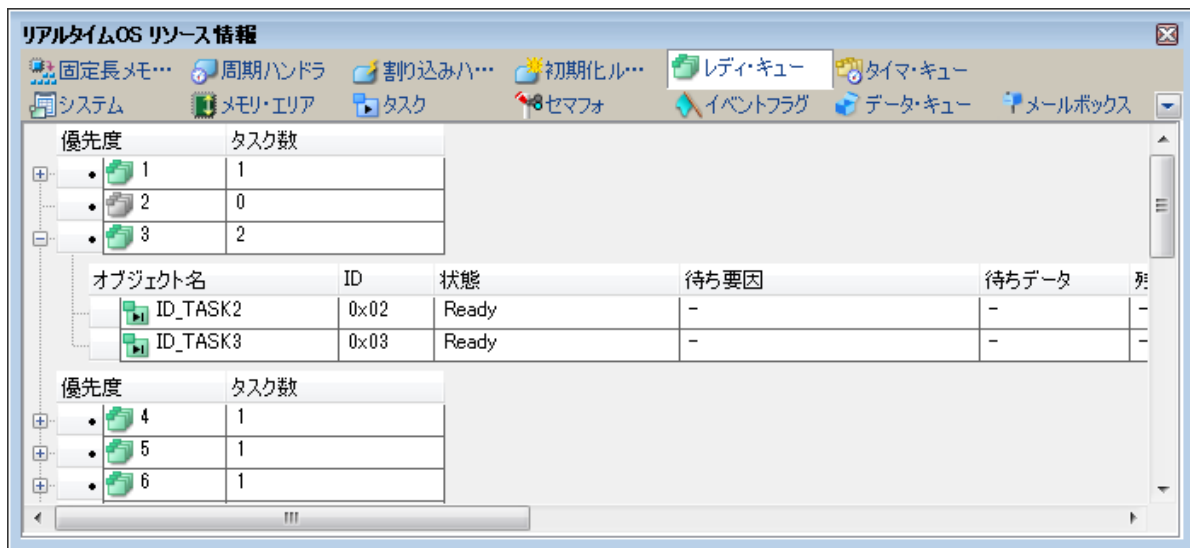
リアルタイムOS リソース情報

固定長メモ… 周期ハンドラ 割り込みハ… 初期化ル… レディ・キュー タイマ・キュー
システム メモリ・エリア タスク セマフォ イベントフラグ データ・キュー メールボックス

| 優先度 | タスク数 |
|---|---|
| 1 | 1 |
| 2 | 0 |
| 3 | 2 |

| オブジェクト名 | ID | 状態 | 待ち要因 | 待ちデータ | 残 |
|---|---|---|---|---|---|
| ID_TASK2 | 0x02 | Ready | − | − | − |
| ID_TASK3 | 0x03 | Ready | − | − | − |

| 優先度 | タスク数 |
|---|---|
| 4 | 1 |
| 5 | 1 |
| 6 | 1 |